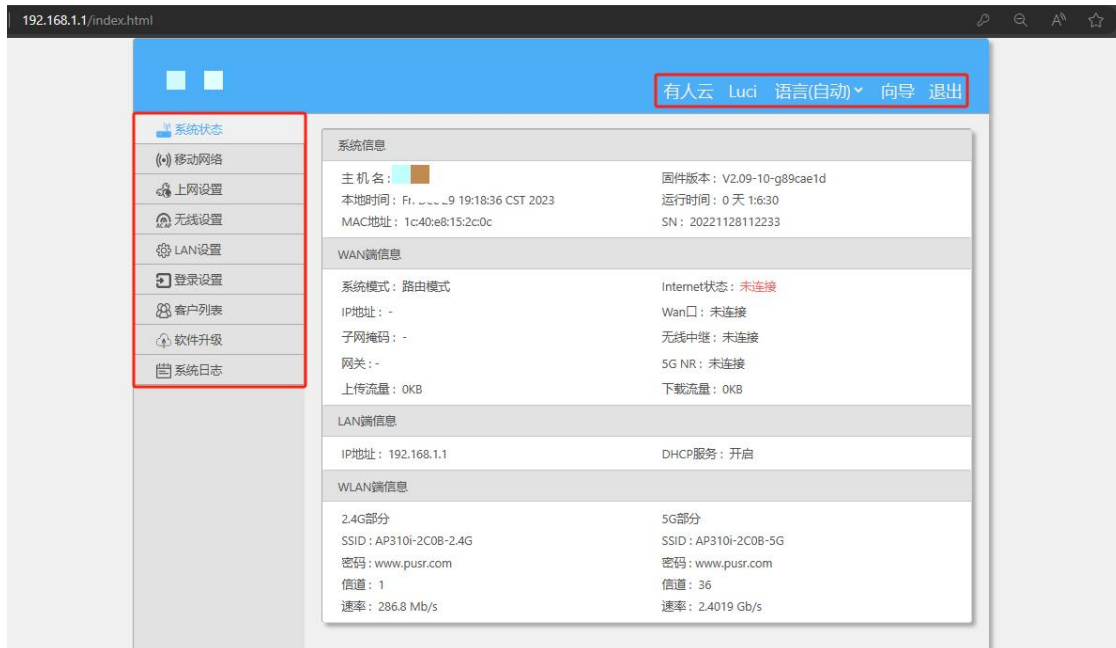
192.168.1.1/index.html

有人云 Luci 语言(自动) 向导 退出

系统状态
移动网络
上网设置
无线设置
LAN设置
登录设置
客户列表
软件升级
系统日志

系统信息

主机名：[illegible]
本地时间：Fr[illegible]9 19:18:36 CST 2023
MAC地址：1c:40:e8:15:2c:0c

固件版本：V2.09-10-g89cae1d
运行时间：0 天 1:6:30
SN：20221128112233

WAN端信息

系统模式：路由模式
IP地址：-
子网掩码：-
网关：-
上传流量：0KB

Internet状态：未连接
Wan口：未连接
无线中继：未连接
5G NR：未连接
下载流量：0KB

LAN端信息

IP地址：192.168.1.1

DHCP服务：开启

WLAN端信息

2.4G部分
SSID：AP310i-2C0B-2.4G
密码：www.pusr.com
信道：1
速率：286.8 Mb/s

5G部分
SSID：AP310i-2C0B-5G
密码：www.pusr.com
信道：36
速率：2.4019 Gb/s